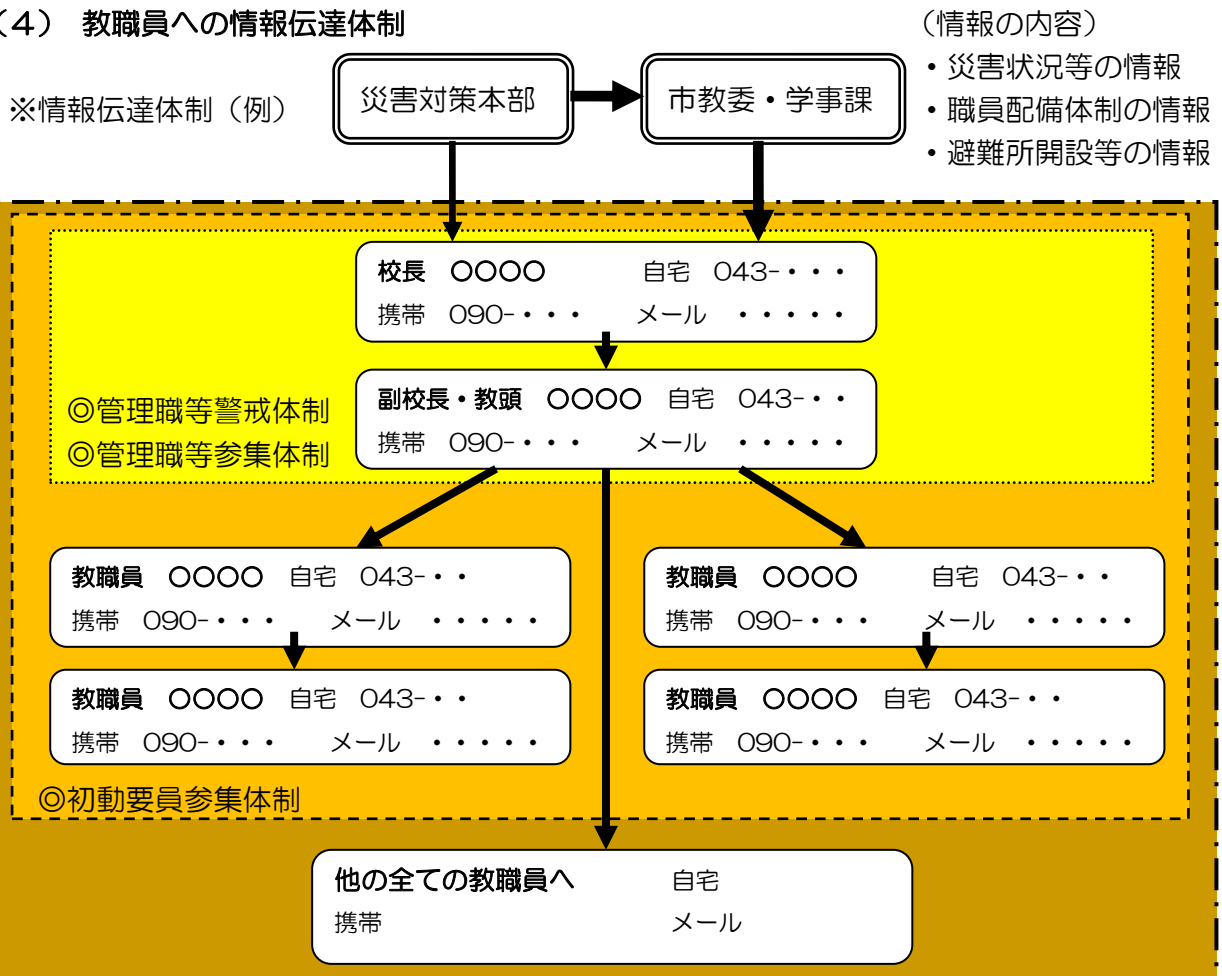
（4） 教職員への情報伝達体制

※情報伝達体制（例）

災害対策本部

市教委・学事課

（情報の内容）
・災害状況等の情報
・職員配備体制の情報
・避難所開設等の情報

校長 ○○○○ 自宅 043-・・・
携帯 090-・・・ メール ・・・・・

◎管理職等警戒体制
◎管理職等参集体制

副校長・教頭 ○○○○ 自宅 043-・・
携帯 090-・・・ メール ・・・・・

教職員 ○○○○ 自宅 043-・・
携帯 090-・・・ メール ・・・・・

教職員 ○○○○ 自宅 043-・・
携帯 090-・・・ メール ・・・・・

教職員 ○○○○ 自宅 043-・・
携帯 090-・・・ メール ・・・・・

教職員 ○○○○ 自宅 043-・・
携帯 090-・・・ メール ・・・・・

◎初動要員参集体制

他の全ての教職員へ 自宅
携帯 メール